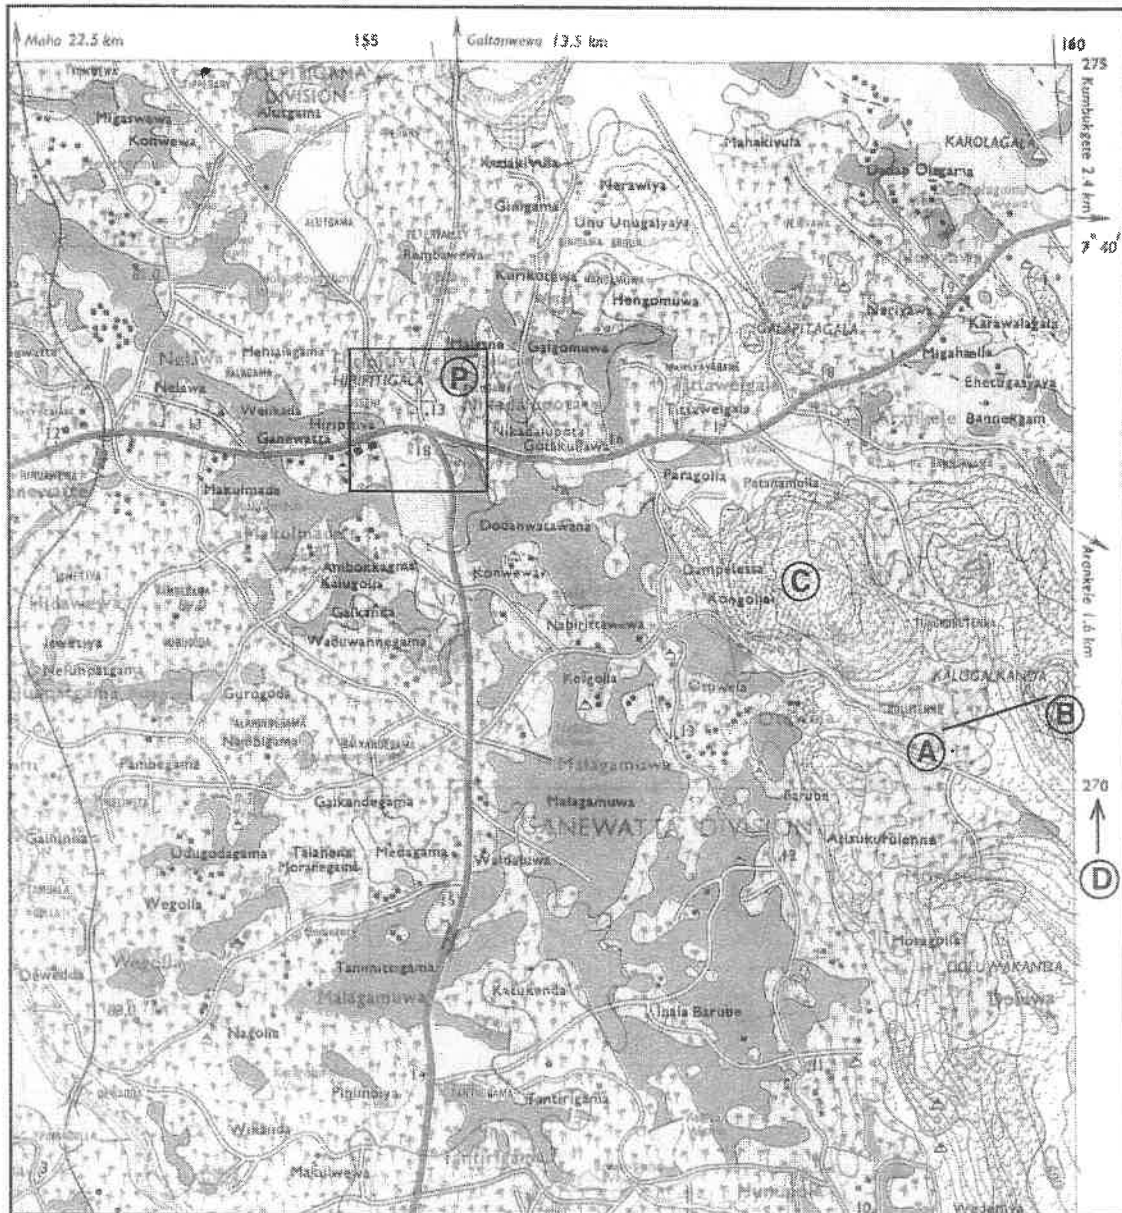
Maho 22.5 km
155
Galgamuwa 13.5 km
160
275
Kumbukgete 2.4 km
7° 40'
POLPITIGAMA DIVISION
Migaswewa
Konwewa
Alutgama
Kendakiyulla
Nerawiya
Ginigama
Unu Unugalyaya
Mahakiyulla
KAROLAGALA
Olagama
Rambewewa
Kurikotewa
Hengomuwa
Nariyawa
Karawalagala
GALAPITAGALA
Migahaella
Ehetugasyaya
Nelawa
Nelawa
Mehiaigama
HIRIPITIGALA
P
Halmina
Galgomuwa
Ittaweigala
Bannekgam
Weikada
Hiripitiya
Ganewatta
13
18
Nikadalupota
Gotakulawa
Paragolla
Makulmada
Makulmada
Pothanagolla
Doonwatawana
Ambokkagaha
Kalugolla
Konwewa
Dampelessa
Kongollal
C
Arankele 1.6 km
Hidawewa
Galkanda
Jewatiya
Nelungalgama
Wabuwannegama
Nabirittawewa
KALUGALKANDA
Gurugoda
Koigolla
Ottawala
B
Nambigama
A
Pambegama
Malagamuwa
13
270
Malagamuwa
Barube
Galkandegama
GANEWATTA DIVISION
Attukurulenna
Gahinna
Udugodagama
Talanana
Moranegama
Medagama
Waldeniya
12
D
Wegolla
Wegolla
Dewadda
Horagolla
DOLUWAKANDA
Doluwa
Tammitegama
Malagamuwa
Katukanda
Inala Barube
Nagolla
Pihimbiya
Tantirigama
Wikanda
Makulwewa
Tantirigama
Hunugala
Wedeniya